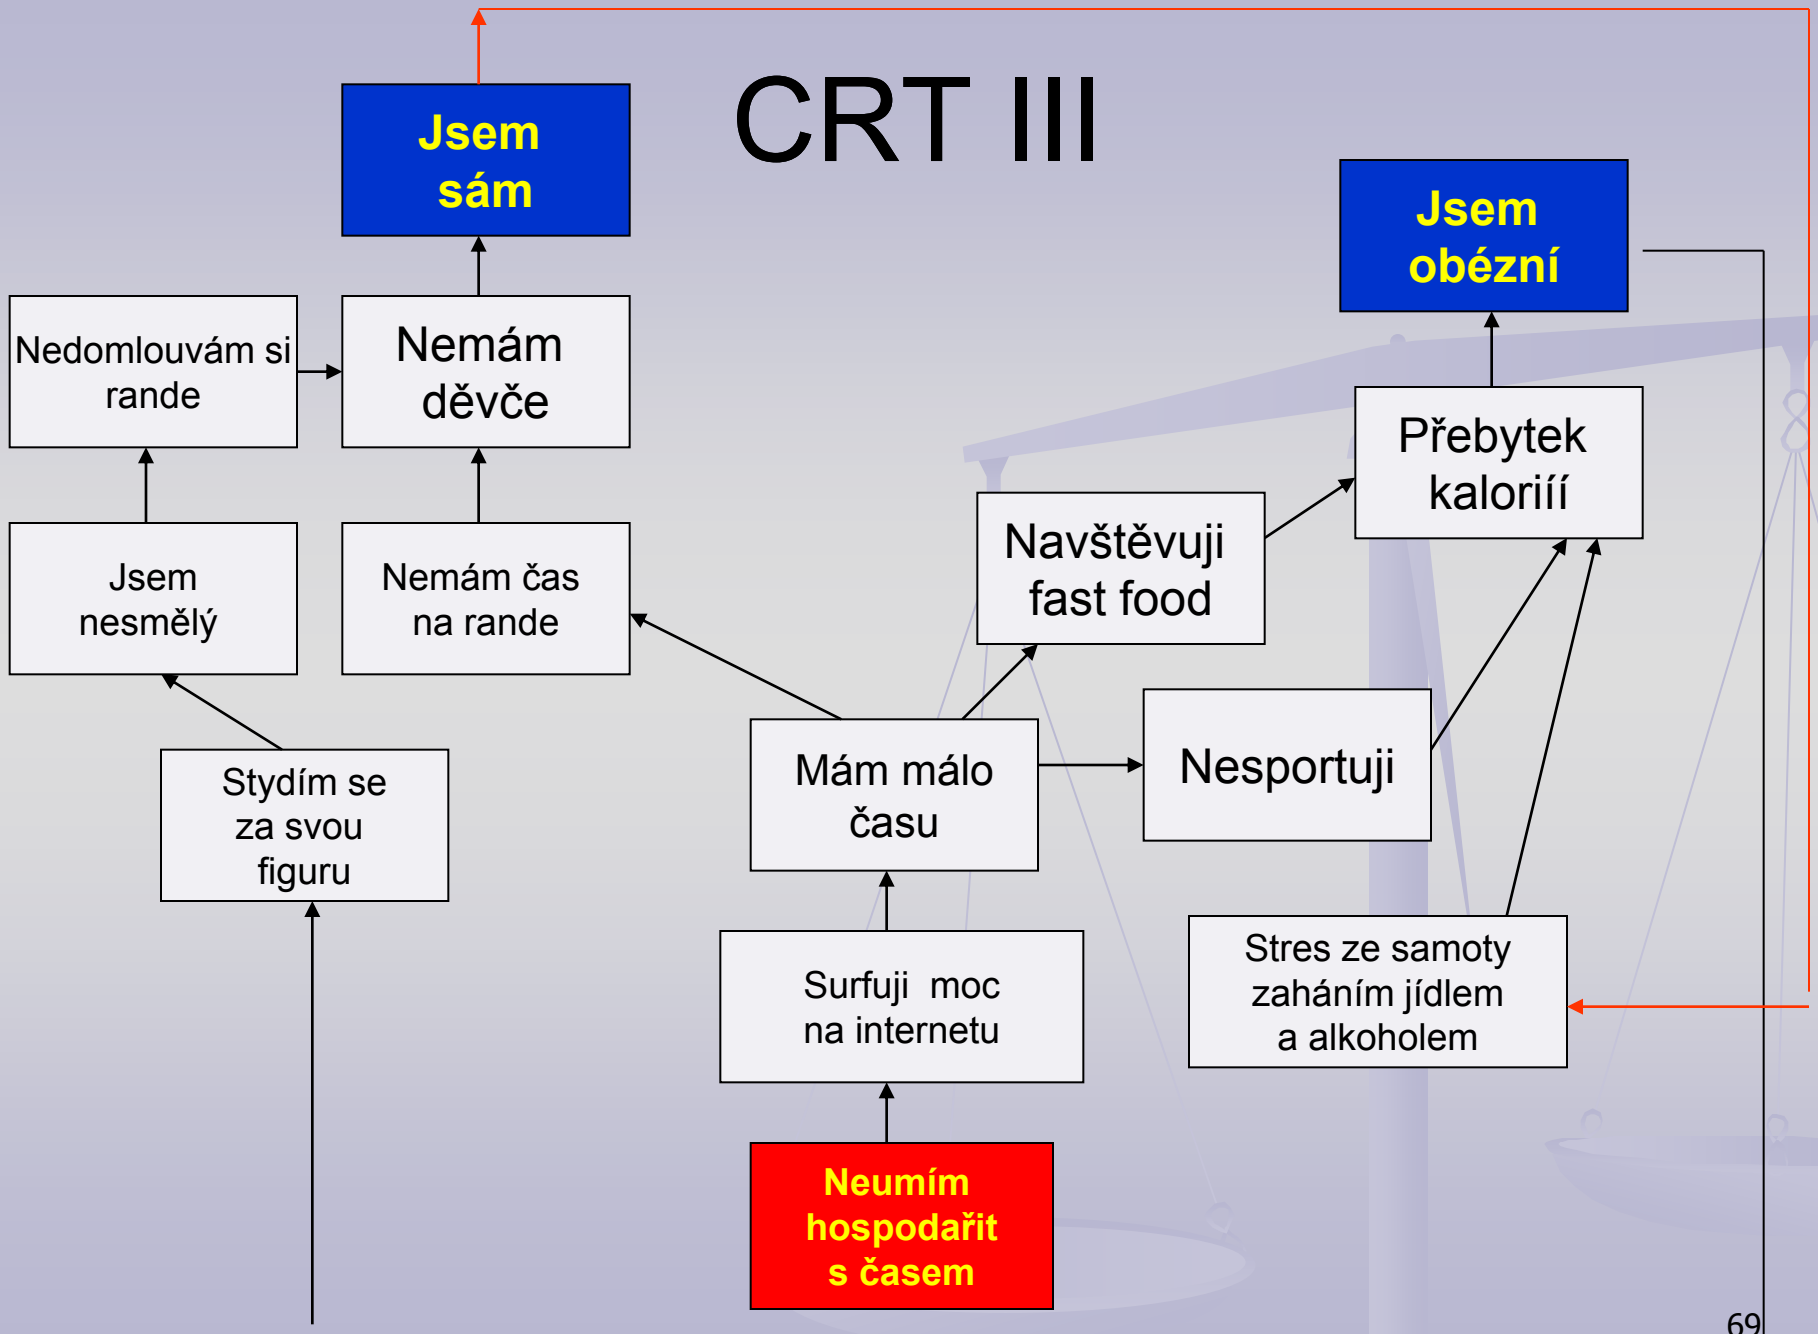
CRT III

Jsem sám

Jsem obézní

Nedomlouvám si rande

Nemám děvče

Přebytek kaloriíí

Navštěvuji fast food

Jsem nesmělý

Nemám čas na rande

Mám málo času

Nesportuji

Stydím se za svou figuru

Surfuji moc na internetu

Stres ze samoty zaháním jídlem a alkoholem

Neumím hospodařit s časem

69